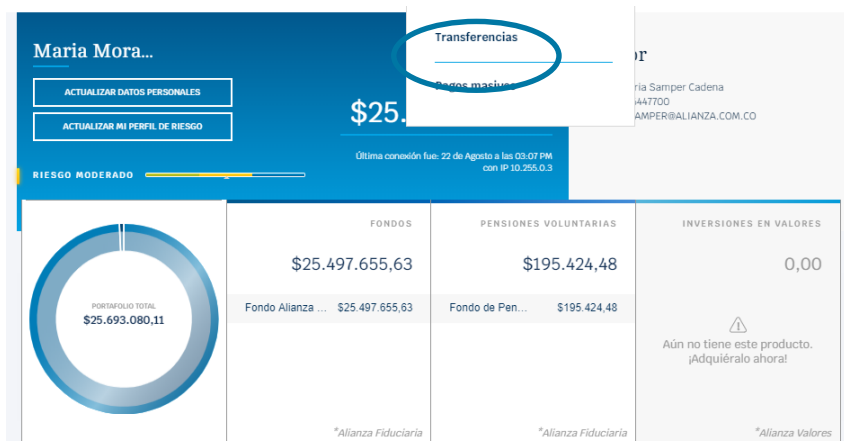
Maria Mora...

ACTUALIZAR DATOS PERSONALES

ACTUALIZAR MI PERFIL DE RIESGO

RIESGO MODERADO

$25.

Última conexión fue: 22 de Agosto a las 03:07 PM con IP 10.255.0.3

Transferencias

Pagos masivos

or

ria Samper Cadena
6447700
AMPER@ALIANZA.COM.CO

PORTAFOLIO TOTAL
$25.693.080,11

FONDOS

$25.497.655,63

Fondo Alianza ... $25.497.655,63

*Alianza Fiduciaria

PENSIONES VOLUNTARIAS

$195.424,48

Fondo de Pen... $195.424,48

*Alianza Fiduciaria

INVERSIONES EN VALORES

0,00

Aún no tiene este producto. ¡Adquiéralo ahora!

*Alianza Valores